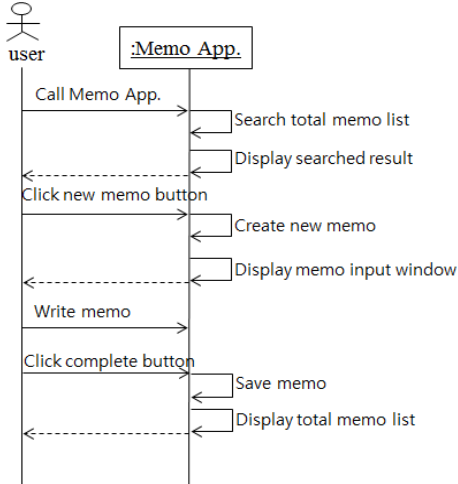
user

:Memo App.

Call Memo App.

Search total memo list

Display searched result

Click new memo button

Create new memo

Display memo input window

Write memo

Click complete button

Save memo

Display total memo list